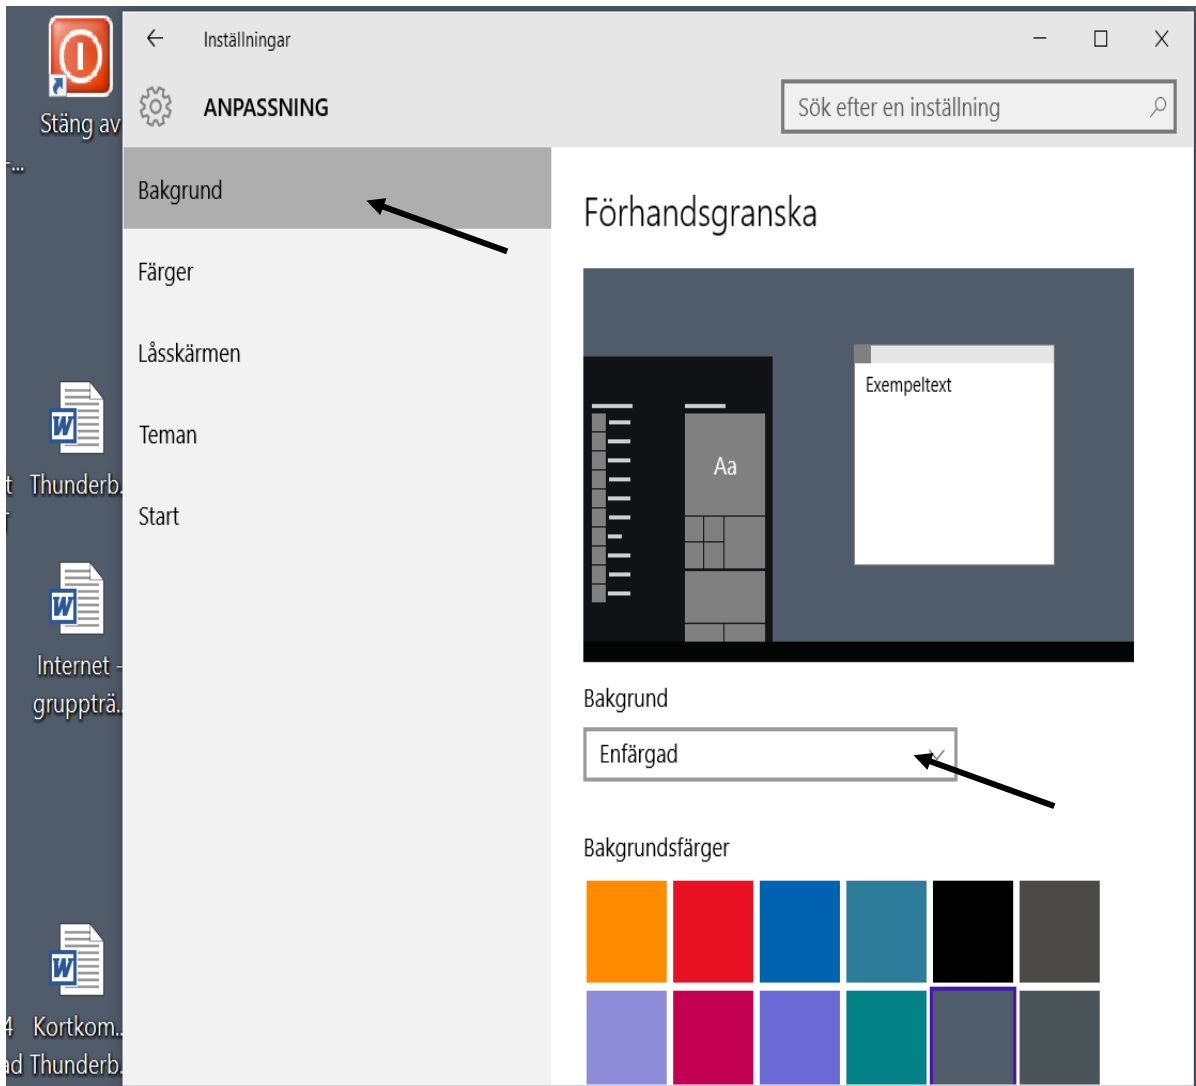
Stäng av

t Thunderb...

Internet - gruppträ...

4 Kortkom...
ad Thunderb...

Inställningar

ANPASSNING

Sök efter en inställning

Bakgrund

Färger

Låsskärmen

Teman

Start

Förhandsgranska

Exempeltext

Aa

Bakgrund

Enfärgad

Bakgrundsfärger